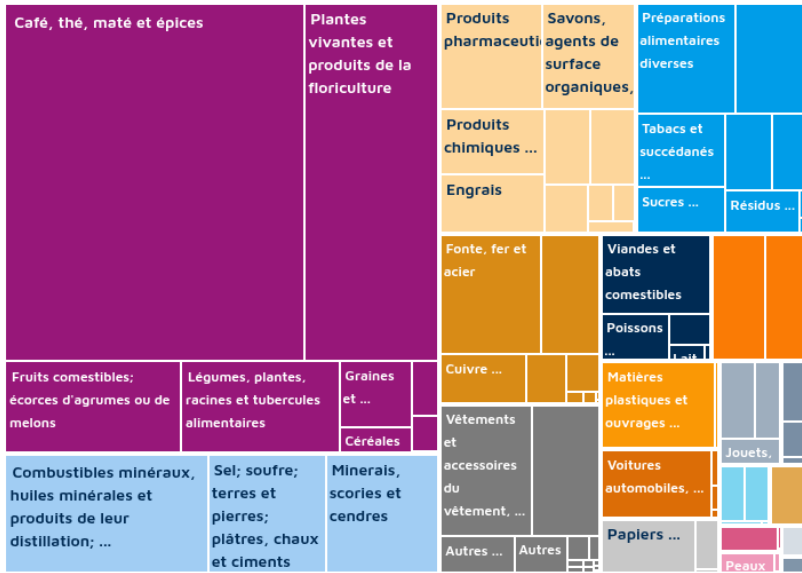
Café, thé, maté et épices

Plantes vivantes et produits de la floriculture

Fruits comestibles; écorces d'agrumes ou de melons

Légumes, plantes, racines et tubercules alimentaires

Graines et ...

Céréales

Combustibles minéraux, huiles minérales et produits de leur distillation; ...

Sel; soufre; terres et pierres; plâtres, chaux et ciments

Minerais, scories et cendres

Produits pharmaceuti

Savons, agents de surface organiques,

Produits chimiques ...

Engrais

Préparations alimentaires diverses

Tabacs et succédanés ...

Sucres ...

Résidus ...

Fonte, fer et acier

Cuivre ...

Viandes et abats comestibles

Poissons ...

Lait

Matières plastiques et ouvrages ...

Voitures automobiles, ...

Vêtements et accessoires du vêtement, ...

Autres ...

Autres

Papiers ...

Jouets,

Peaux